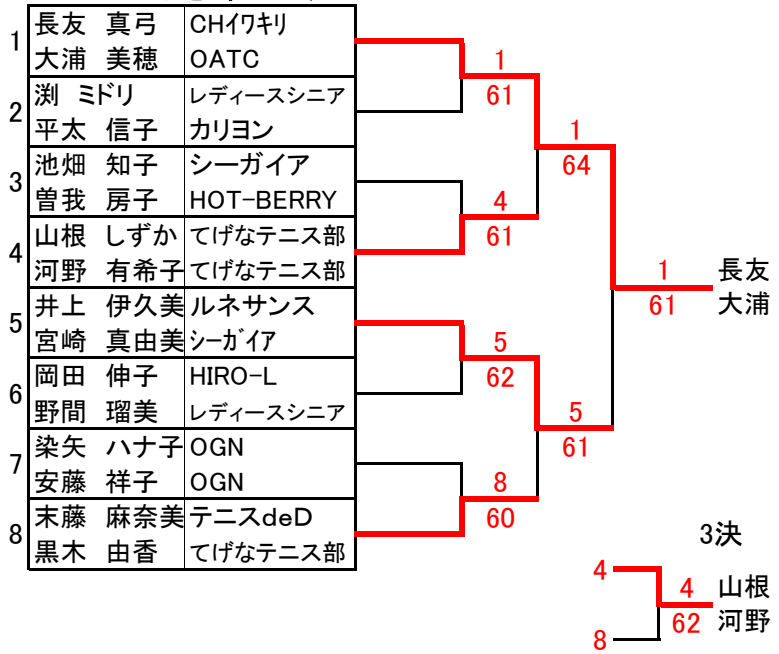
| | | |
|---|---|---|
| 1 | 長友　真弓 | CHｲﾜｷﾘ |
| | 大浦　美穂 | OATC |
| 2 | 渕　ミドリ | レディースシニア |
| | 平太　信子 | カリヨン |
| 3 | 池畑　知子 | シーガイア |
| | 曽我　房子 | HOT-BERRY |
| 4 | 山根　しずか | てげなテニス部 |
| | 河野　有希子 | てげなテニス部 |
| 5 | 井上　伊久美 | ルネサンス |
| | 宮崎　真由美 | シーｶﾞｲｱ |
| 6 | 岡田　伸子 | HIRO-L |
| | 野間　瑠美 | レディースシニア |
| 7 | 染矢　ハナ子 | OGN |
| | 安藤　祥子 | OGN |
| 8 | 末藤　麻奈美 | テニスdeD |
| | 黒木　由香 | てげなテニス部 |

1
61

4
61

5
62

8
60

1
64

5
61

1
61
長友
大浦

3決

4

8

4
62
山根
河野